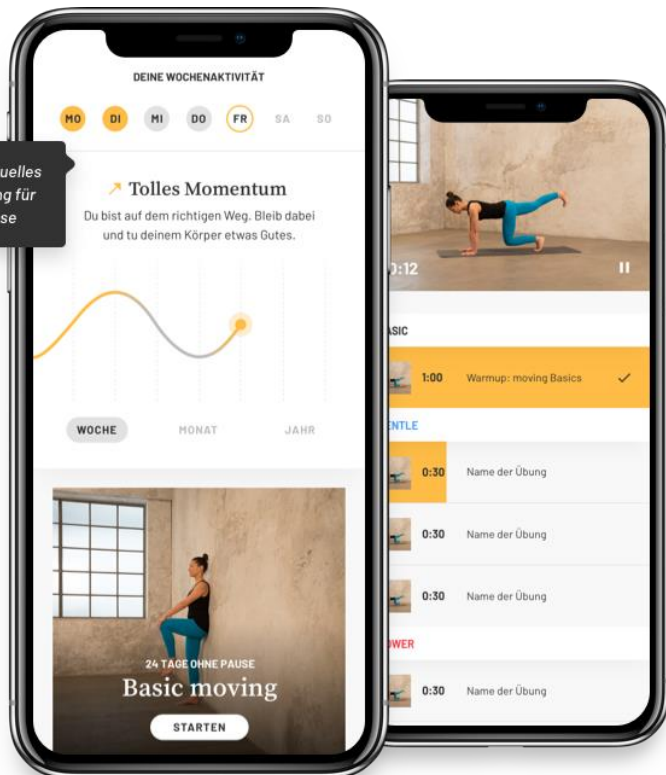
uelles
ng für
se

DEINE WOCHENAKTIVITÄT

MO DI MI DO FR SA SO

↗ Tolles Momentum

Du bist auf dem richtigen Weg. Bleib dabei und tu deinem Körper etwas Gutes.

WOCHE MONAT JAHR

24 TAGE OHNE PAUSE

Basic moving

STARTEN

0:12

ASIC

1:00 Warmup: moving Basics ✓

NTLE

0:30 Name der Übung

0:30 Name der Übung

0:30 Name der Übung

WER

0:30 Name der Übung